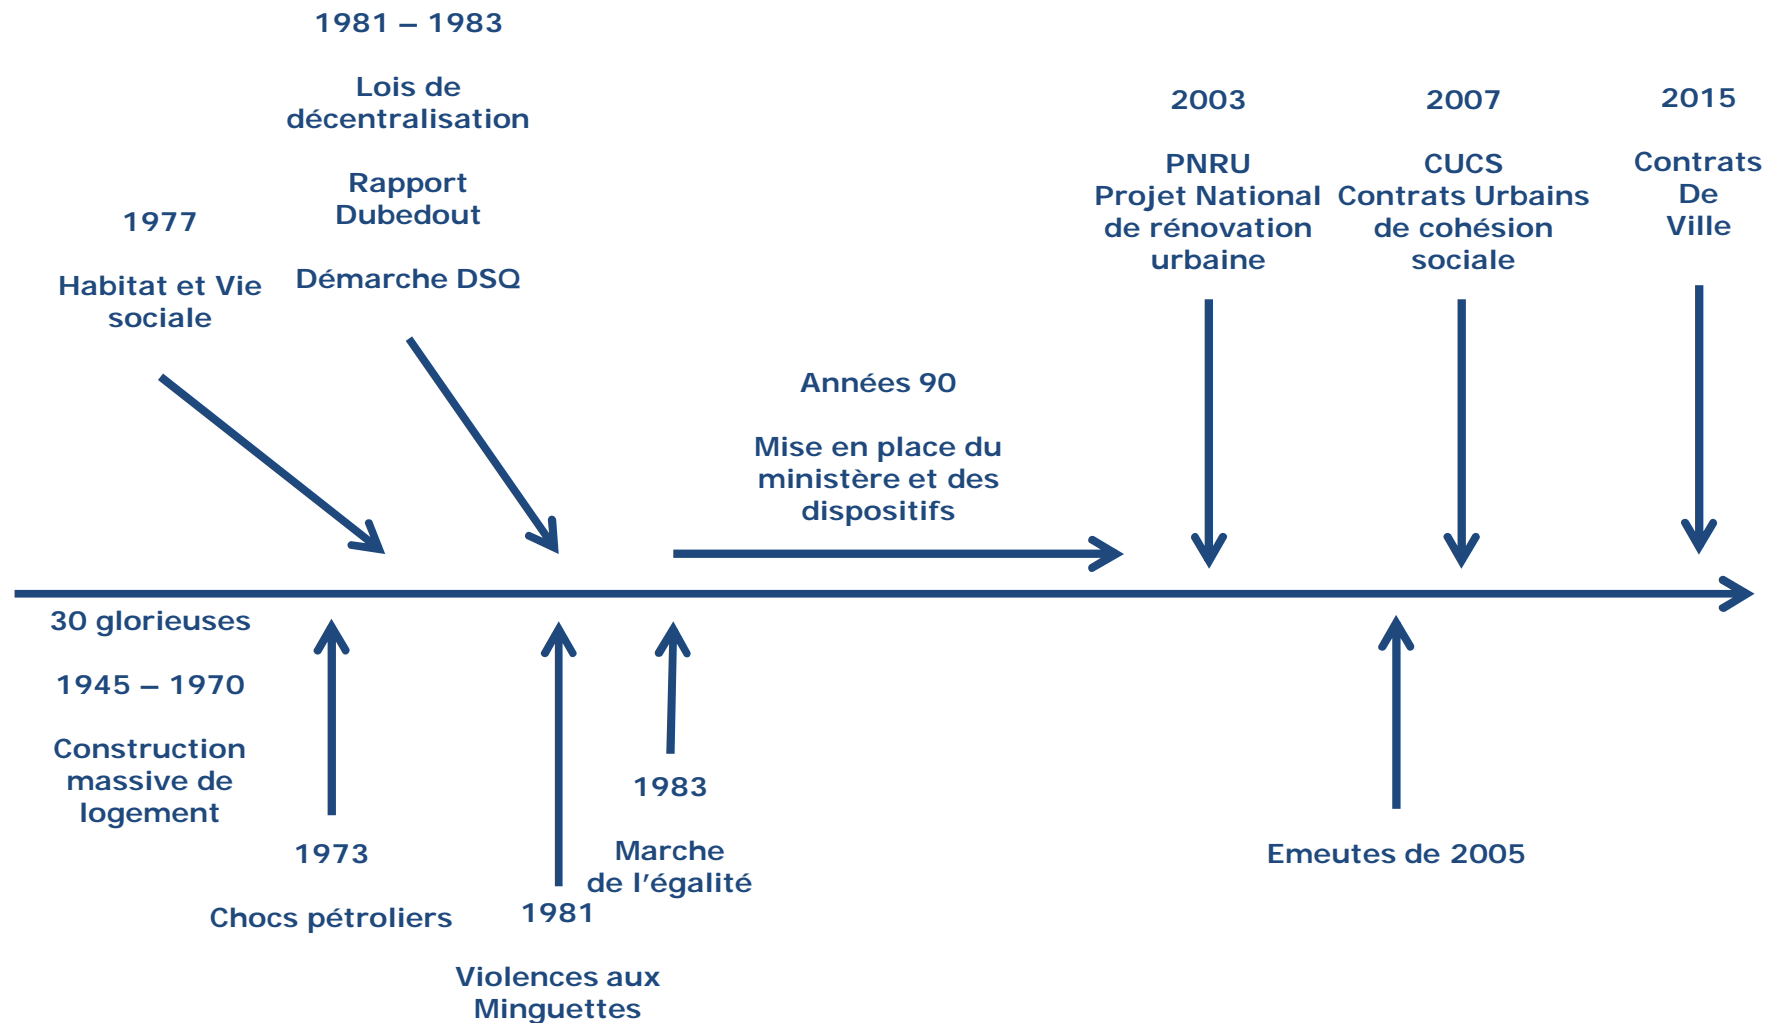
1981 – 1983

Lois de décentralisation

Rapport Dubedout

Démarche DSQ

1977

Habitat et Vie sociale

Années 90

Mise en place du ministère et des dispositifs

2003

PNRU
Projet National de rénovation urbaine

2007

CUCS
Contrats Urbains de cohésion sociale

2015

Contrats De Ville

30 glorieuses

1945 – 1970

Construction massive de logement

1973

Chocs pétroliers

1981

Violences aux Minguettes

1983

Marche de l'égalité

Emeutes de 2005